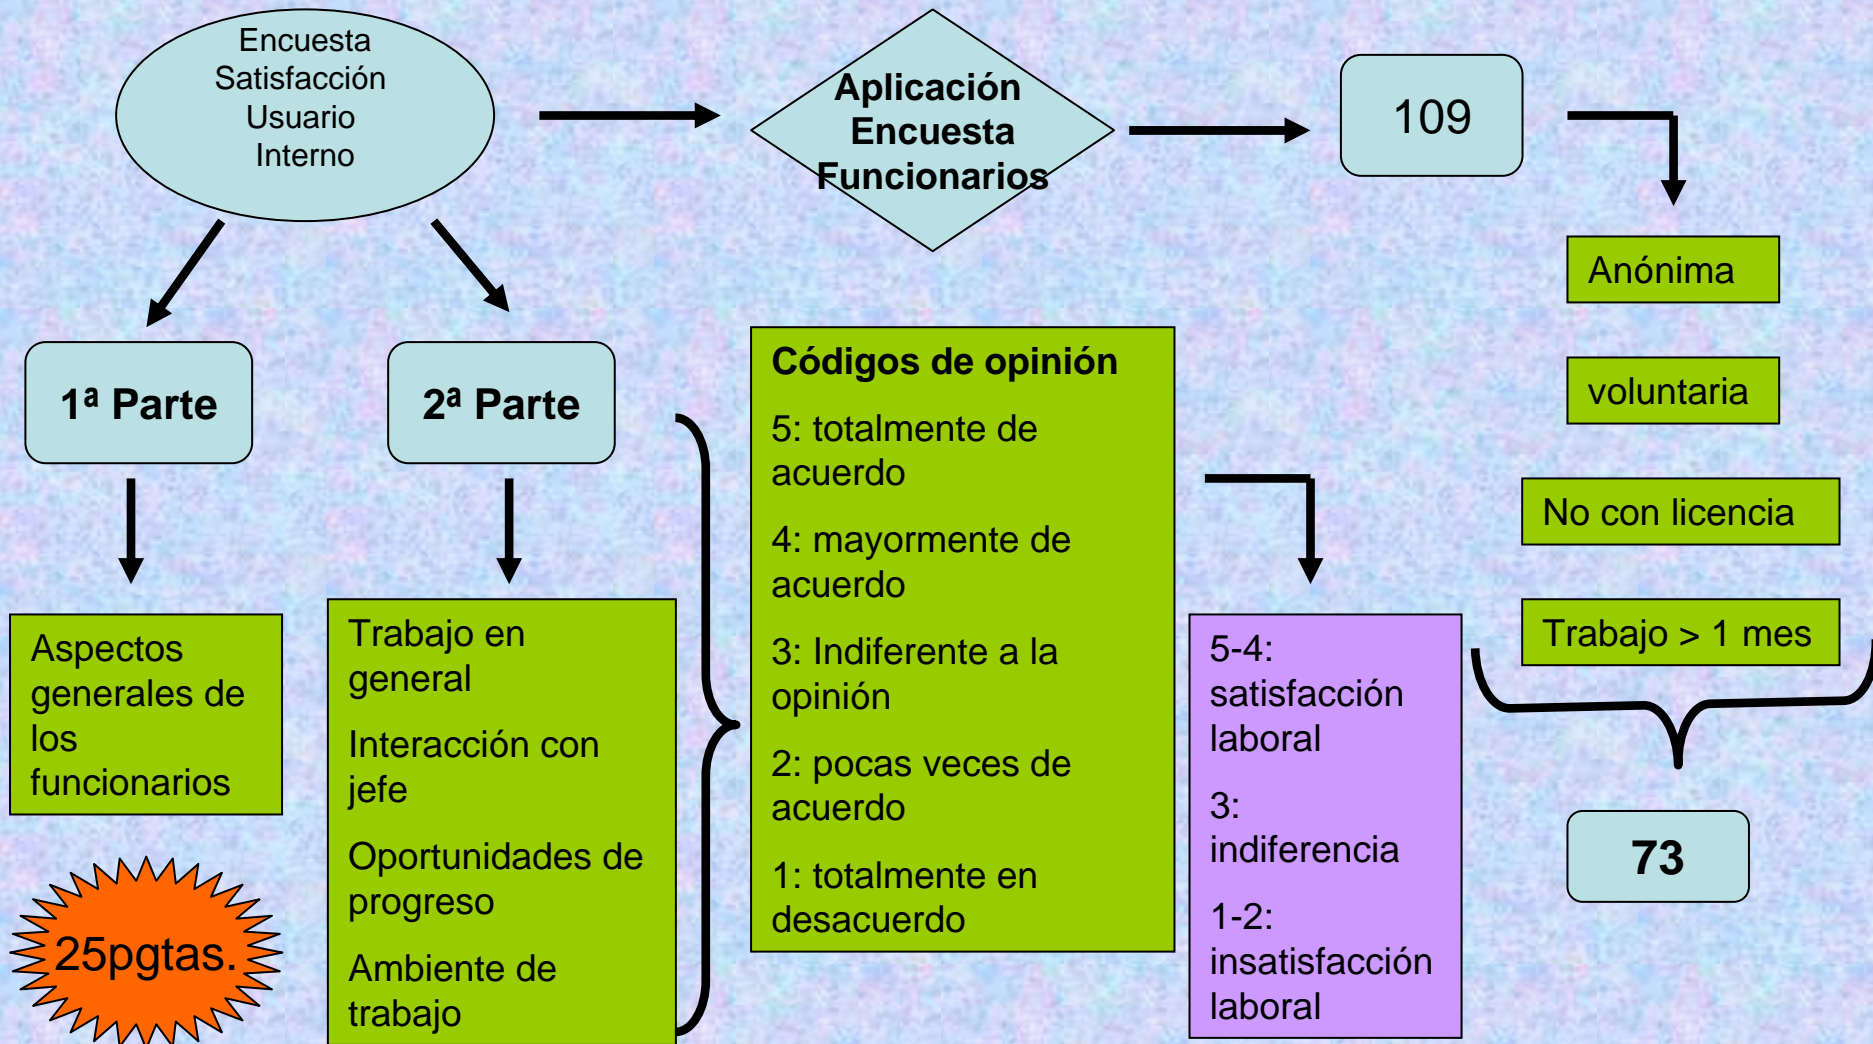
Encuesta Satisfacción Usuario Interno

Aplicación Encuesta Funcionarios

109

Anónima

voluntaria

No con licencia

Trabajo > 1 mes

73

1ª Parte

2ª Parte

Aspectos generales de los funcionarios

25pgtas.

Trabajo en general

Interacción con jefe

Oportunidades de progreso

Ambiente de trabajo

Códigos de opinión

5: totalmente de acuerdo

4: mayormente de acuerdo

3: Indiferente a la opinión

2: pocas veces de acuerdo

1: totalmente en desacuerdo

5-4: satisfacción laboral

3: indiferencia

1-2: insatisfacción laboral